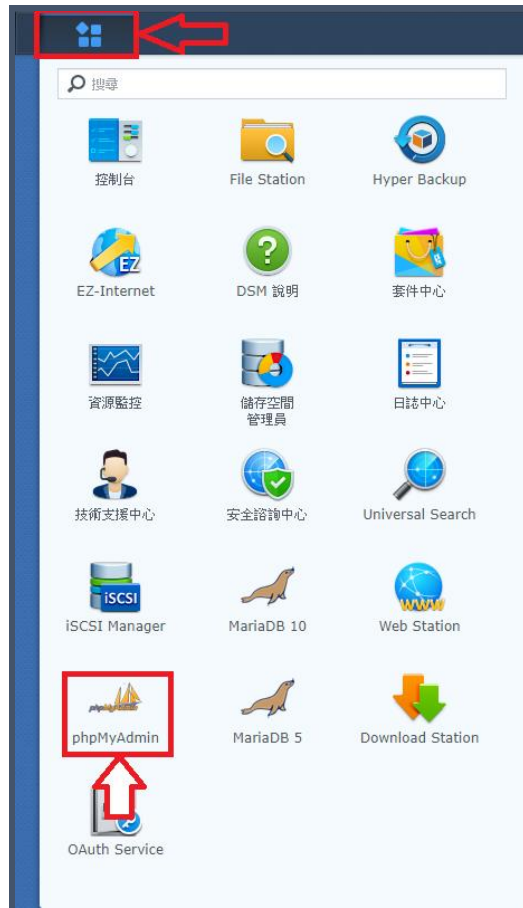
搜尋

控制台

File Station

Hyper Backup

EZ-Internet

DSM 說明

套件中心

資源監控

儲存空間管理員

日誌中心

技術支援中心

安全諮詢中心

Universal Search

iSCSI Manager

MariaDB 10

Web Station

phpMyAdmin

MariaDB 5

Download Station

OAuth Service